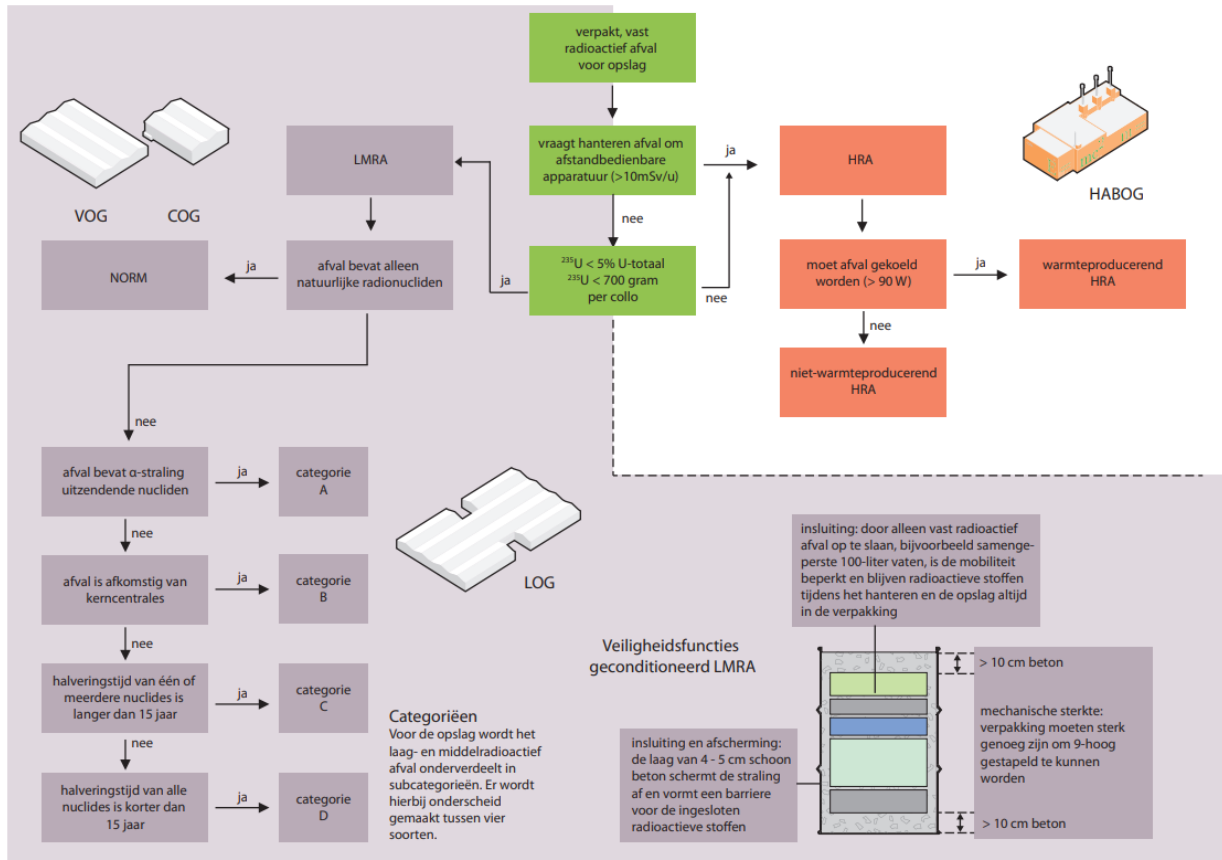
verpakt, vast radioactief afval voor opslag

vraagt hanteren afval om afstandbedienbare apparatuur (>10mSv/u)

ja

HRA

HABOG

LMRA

VOG

COG

nee

NORM

ja

afval bevat alleen natuurlijke radionucliden

ja

$^{235}$U < 5% U-totaal
$^{235}$U < 700 gram per collo

nee

moet afval gekoeld worden (> 90 W)

ja

warmteproducerend HRA

nee

niet-warmteproducerend HRA

nee

afval bevat α-straling uitzendende nucliden

ja

categorie A

nee

afval is afkomstig van kerncentrales

ja

categorie B

LOG

nee

halveringstijd van één of meerdere nuclides is langer dan 15 jaar

ja

categorie C

nee

halveringstijd van alle nuclides is korter dan 15 jaar

ja

categorie D

Categorieën
Voor de opslag wordt het laag- en middelradioactief afval onderverdeelt in subcategorieën. Er wordt hierbij onderscheid gemaakt tussen vier soorten.

insluiting: door alleen vast radioactief afval op te slaan, bijvoorbeeld samengeperste 100-liter vaten, is de mobiliteit beperkt en blijven radioactieve stoffen tijdens het hanteren en de opslag altijd in de verpakking

Veiligheidsfuncties geconditioneerd LMRA

> 10 cm beton

mechanische sterkte: verpakking moeten sterk genoeg zijn om 9-hoog gestapeld te kunnen worden

insluiting en afscherming: de laag van 4 - 5 cm schoon beton schermt de straling af en vormt een barriere voor de ingesloten radioactieve stoffen

> 10 cm beton